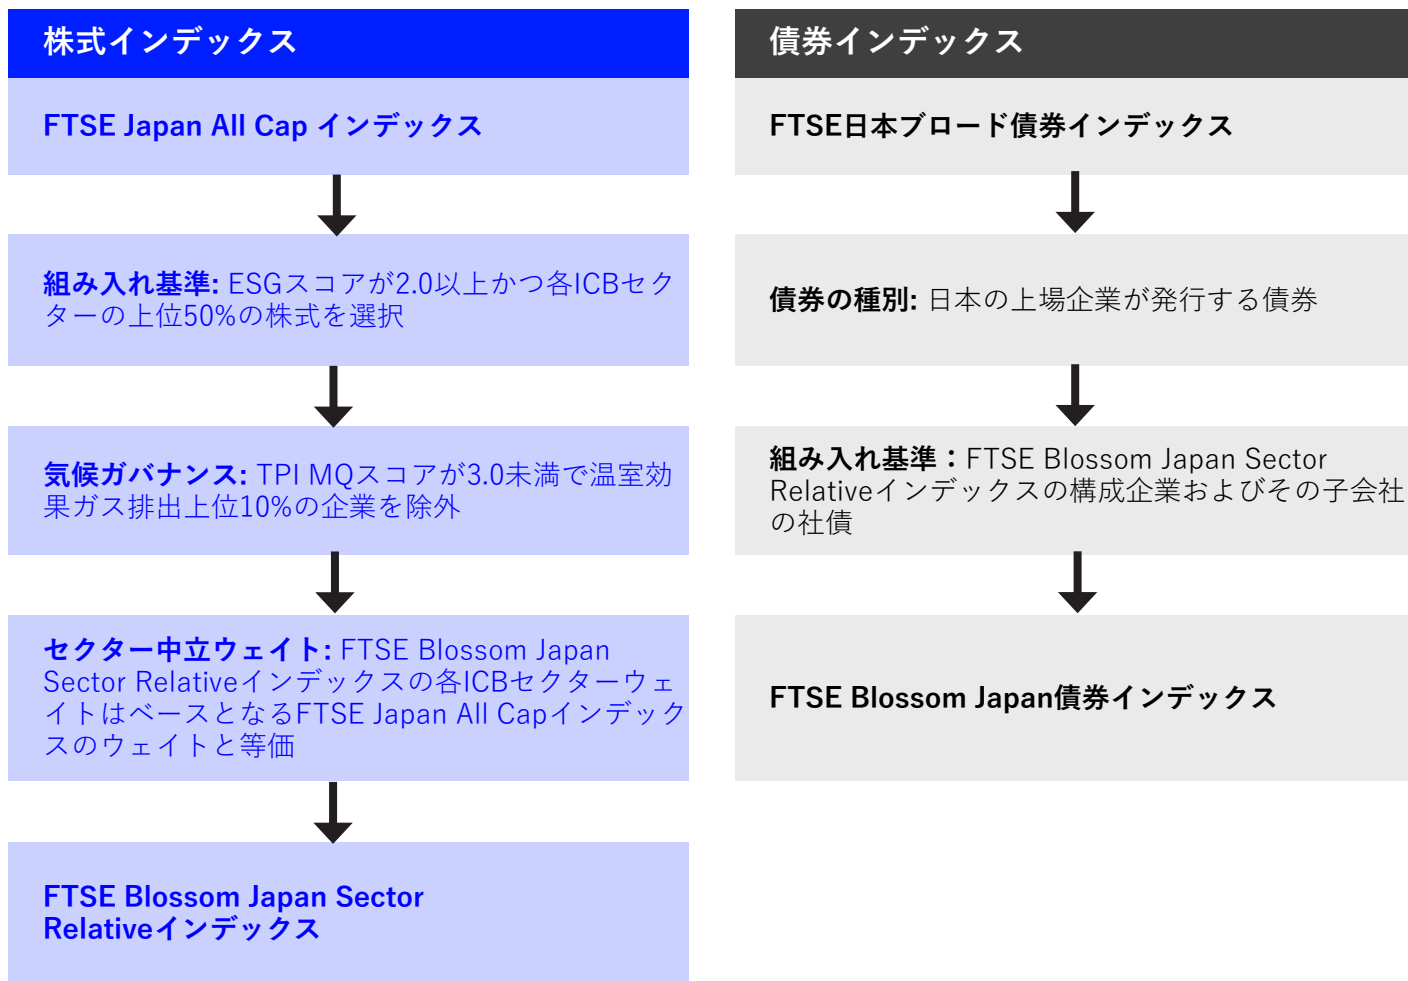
株式インデックス

FTSE Japan All Cap インデックス

組み入れ基準: ESGスコアが2.0以上かつ各ICBセクターの上位50%の株式を選択

気候ガバナンス: TPI MQスコアが3.0未満で温室効果ガス排出上位10%の企業を除外

セクター中立ウェイト: FTSE Blossom Japan Sector Relativeインデックスの各ICBセクターウェイトはベースとなるFTSE Japan All Capインデックスのウェイトと等価

FTSE Blossom Japan Sector Relativeインデックス

債券インデックス

FTSE日本ブロード債券インデックス

債券の種別: 日本の上場企業が発行する債券

組み入れ基準：FTSE Blossom Japan Sector Relativeインデックスの構成企業およびその子会社の社債

FTSE Blossom Japan債券インデックス